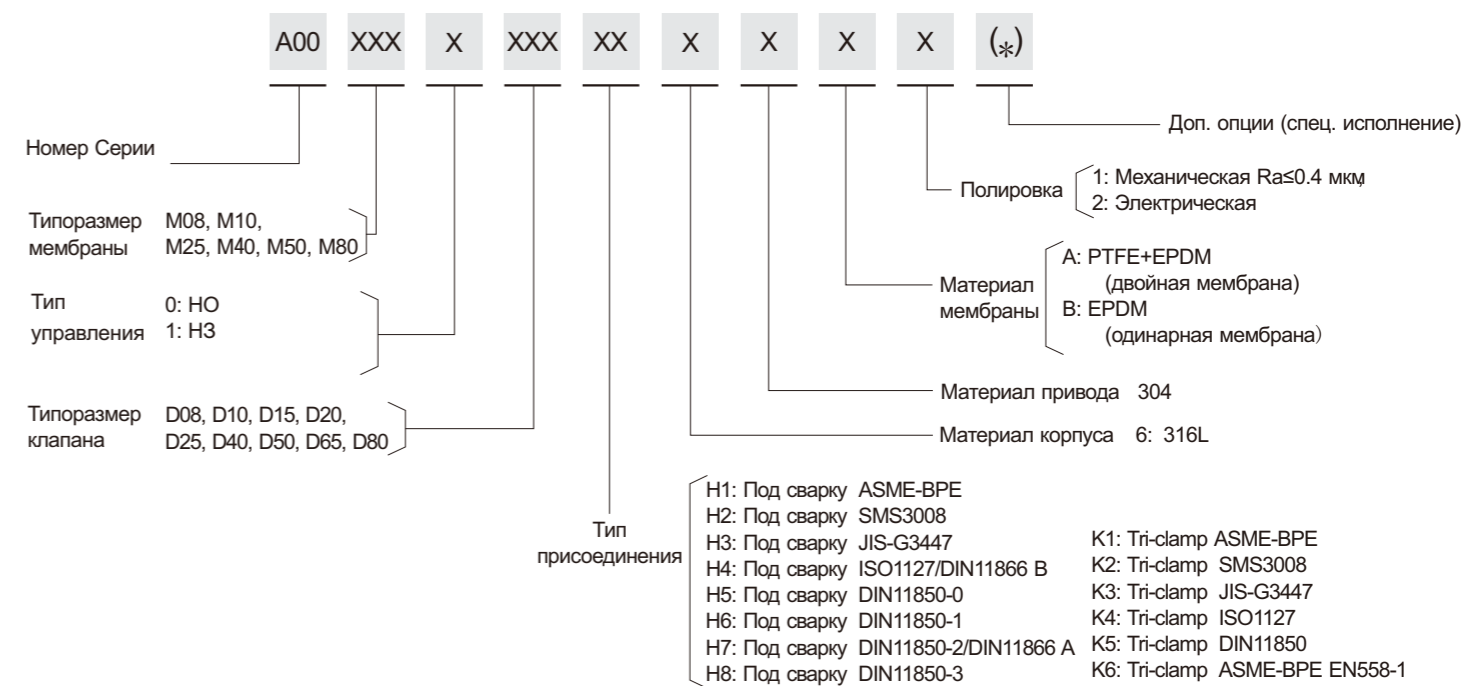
A00 XXX X XXX XX X X X X (*)

Доп. опции (спец. исполнение)

Номер Серии

Полировка 1: Механическая Ra≤0.4 мкм
2: Электрическая

Типоразмер мембраны M08, M10, M25, M40, M50, M80

Материал мембраны A: PTFE+EPDM (двойная мембрана)
B: EPDM (одинарная мембрана)

Тип управления 0: НО
1: НЗ

Материал привода 304

Типоразмер клапана D08, D10, D15, D20, D25, D40, D50, D65, D80

Материал корпуса 6: 316L

Тип присоединения
H1: Под сварку ASME-BPE
H2: Под сварку SMS3008
H3: Под сварку JIS-G3447
H4: Под сварку ISO1127/DIN11866 B
H5: Под сварку DIN11850-0
H6: Под сварку DIN11850-1
H7: Под сварку DIN11850-2/DIN11866 A
H8: Под сварку DIN11850-3

K1: Tri-clamp ASME-BPE
K2: Tri-clamp SMS3008
K3: Tri-clamp JIS-G3447
K4: Tri-clamp ISO1127
K5: Tri-clamp DIN11850
K6: Tri-clamp ASME-BPE EN558-1